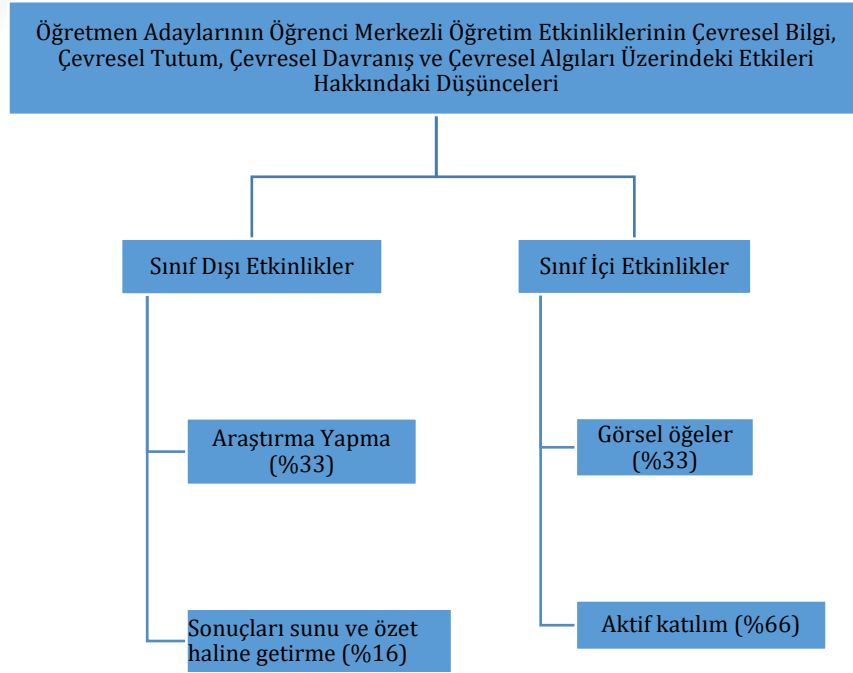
Öğretmen Adaylarının Öğrenci Merkezli Öğretim Etkinliklerinin Çevresel Bilgi, Çevresel Tutum, Çevresel Davranış ve Çevresel Algıları Üzerindeki Etkileri Hakkındaki Düşünceleri

Sınıf Dışı Etkinlikler

Araştırma Yapma (%33)

Sonuçları sunu ve özet haline getirme (%16)

Sınıf İçi Etkinlikler

Görsel öğeler (%33)

Aktif katılım (%66)